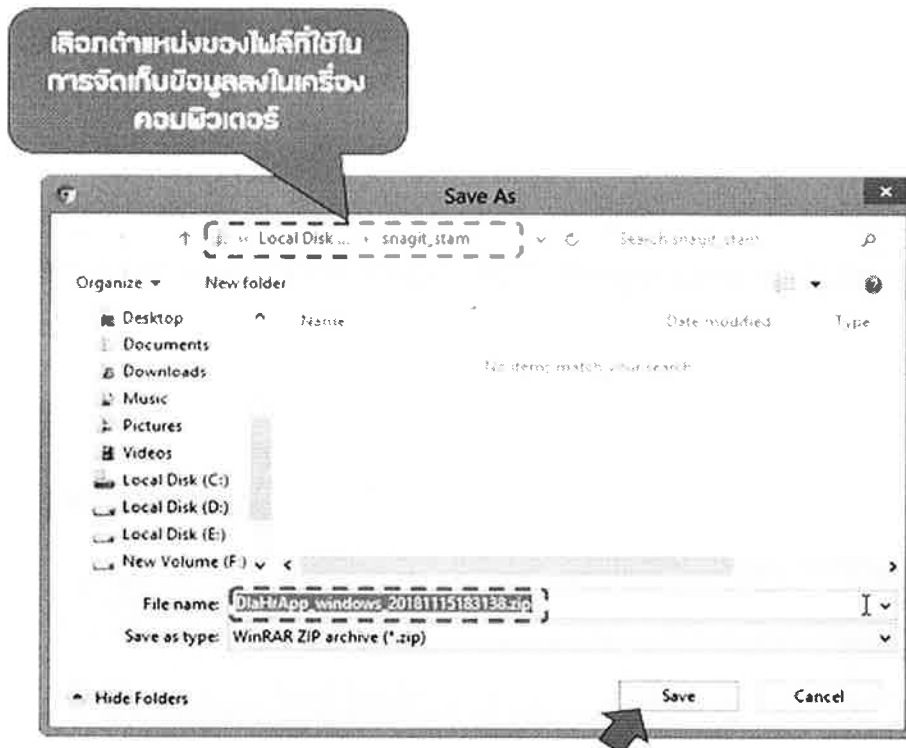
เลือกตำแหน่งของไฟล์ที่ใช้ในการจัดเก็บข้อมูลลงในเครื่องคอมพิวเตอร์

Save As

« Local Disk ... › snagit_stam

Search snagit_stam

Organize ▾ New folder

Desktop
Documents
Downloads
Music
Pictures
Videos
Local Disk (C:)
Local Disk (D:)
Local Disk (E:)
New Volume (F:)

Name Date modified Type

No items match your search.

File name: DlaHrApp_windows_20181115183138.zip

Save as type: WinRAR ZIP archive (*.zip)

Hide Folders

Save Cancel